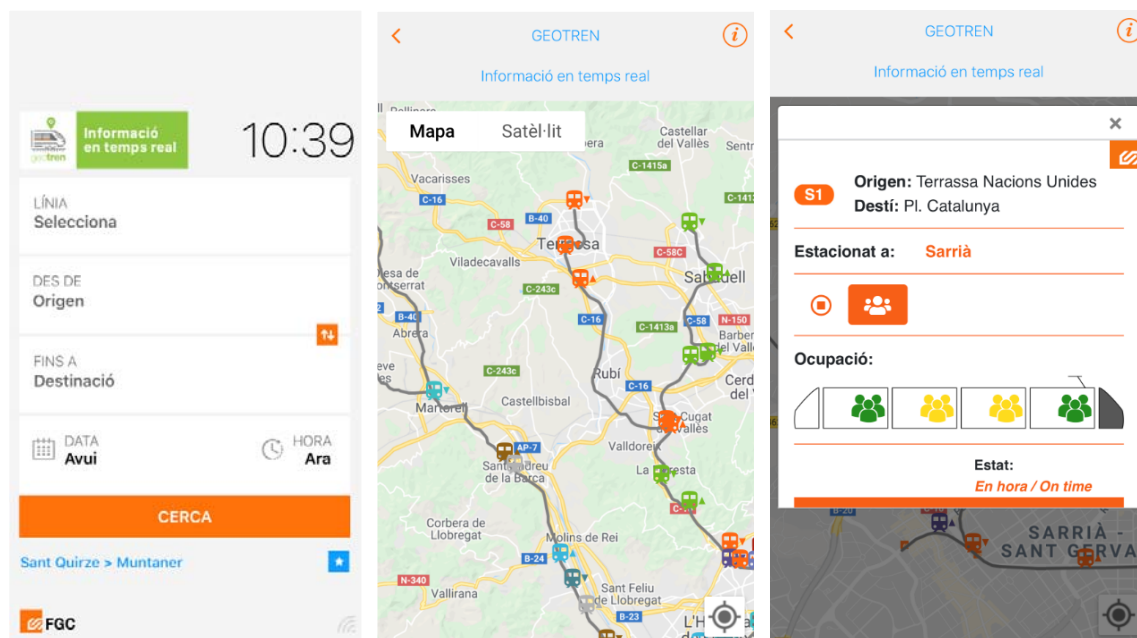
geotren

Informació en temps real

10:39

LÍNIA
Selecciona

DES DE
Origen

FINS A
Destinació

DATA
Avui

HORA
Ara

CERCA

Sant Quirze > Muntaner

FGC

GEOTREN

Informació en temps real

Mapa Satèl·lit

Castellar del Vallès
C-1415a
Vacarisses
C-16
B-40
C-58
Terrassa
C-58C
Sabadell
Viladecavalls
C-243c
C-16
C-1413a
B-40
Abrera
Barberà del Vallès
Rubí
C-16
Martorell
Castellbisbal
Cerdanyola del Vallès
Sant Cugat del Vallès
AP-7
Sant Andreu de la Barca
Valldoreix
La Floresta
Corbera de Llobregat
Molins de Rei
B-24
N-340
Sant Feliu de Llobregat
Vallirana
B-23

GEOTREN

Informació en temps real

S1
Origen: Terrassa Nacions Unides
Destí: Pl. Catalunya

Estacionat a: Sarrià

Ocupació:

Estat:
En hora / On time

SARRIÀ - SANT GERVA